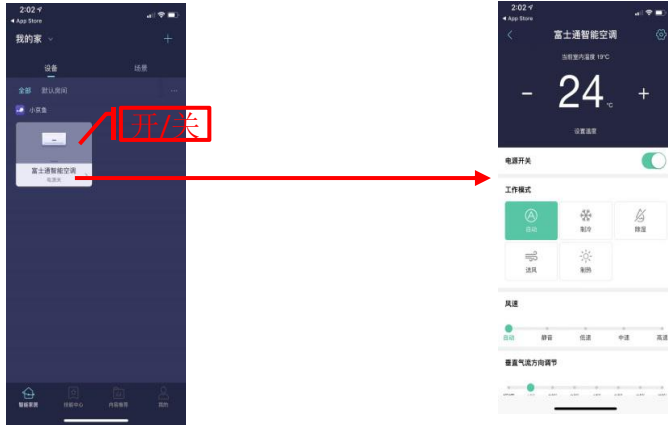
2:02
◂ App Store
我的家
+
设备
场景
全部 默认房间
小京鱼
开/关
富士通智能空调
电源关
智能家居
功能中心
内容推荐
我的

2:02
◂ App Store
富士通智能空调
当前室内温度 19°C
-
24
°C
+
设置温度
电源开关
工作模式
自动
制冷
除湿
送风
制热
风速
自动
静音
低速
中速
高速
垂直气流方向调节